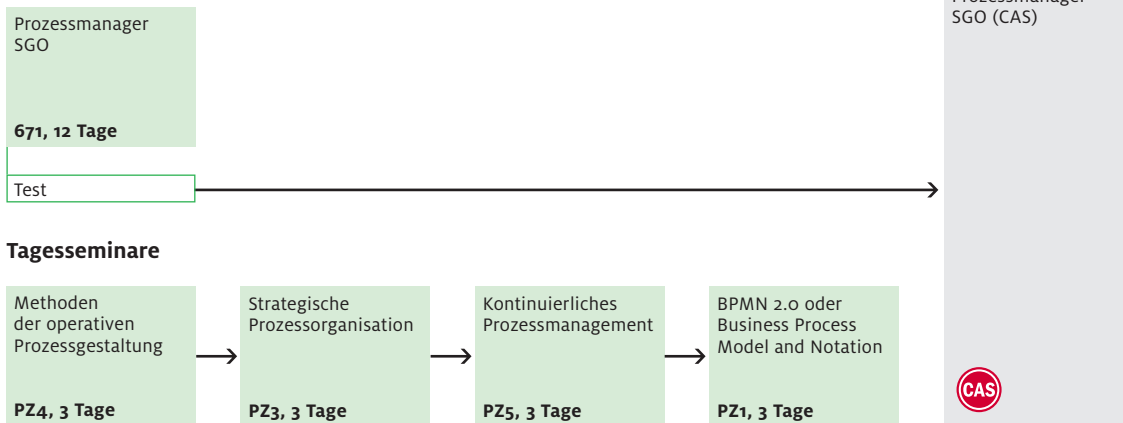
Prozessmanager SGO

671, 12 Tage

Test

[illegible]
SGO (CAS)

Tagesseminare

Methoden der operativen Prozessgestaltung

PZ4, 3 Tage

Strategische Prozessorganisation

PZ3, 3 Tage

Kontinuierliches Prozessmanagement

PZ5, 3 Tage

BPMN 2.0 oder Business Process Model and Notation

PZ1, 3 Tage

CAS